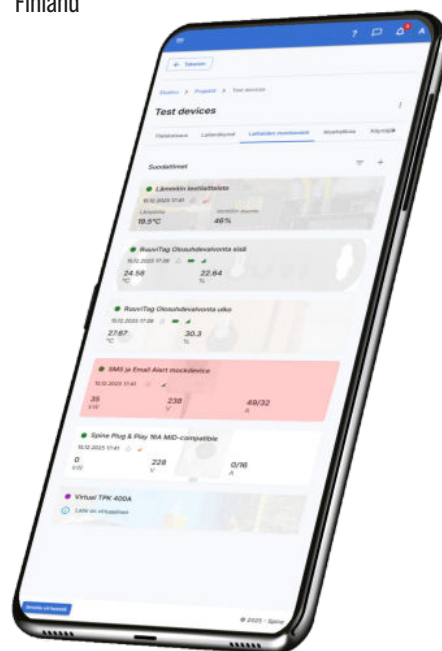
Finland

? A

← Takaisin

Etusivu > Projektit > Test devices

Test devices

Yleiskatsaus Laitevälineet Laitteiden monitorointi Hälytykset Käyttö

Suodattimet

Liikkeen testilaitteisto
10.12.2023 17:41
Lämpötila 19.5°C
Kosteus 46%

RuuviTag Olosuhdevalvonta sisä
10.12.2023 17:39
24.58 °C
22.64 %

RuuviTag Olosuhdevalvonta ulko
10.12.2023 17:39
27.67 °C
30.3 %

SMS ja Email Alert mockdevice
10.12.2023 17:41
35 kW
238 V
49/32 A

Spine Plug & Play 16A MID-compatible
10.12.2023 17:41
0 kW
228 V
0/16 A

Virtual TPK 400A
Laite on virtuaalinen

© 2023 · Spine